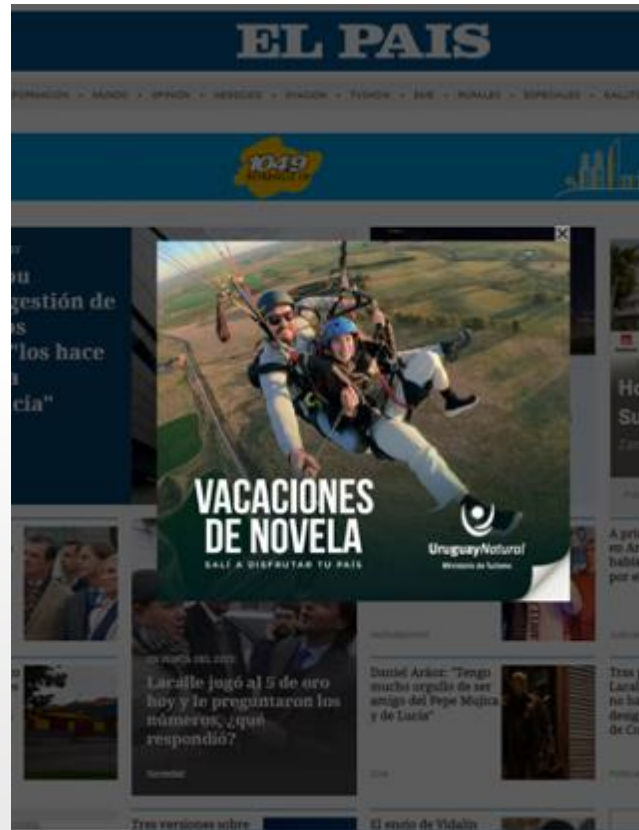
EL PAIS

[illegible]

104.9

ou
gestión de
os
"los hace
a
cia"

VACACIONES
DE NOVELA
SALÍ A DISFRUTAR TU PAÍS

UruguayNatural
Ministerio de Turismo

Ho
Su

A pri
en Ar
habi
por e

Lacalle jugó al 5 de oro hoy y le preguntaron los números, ¿qué respondió?

Daniel Arkor: "Tengo mucho orgullo de ser amigo del Pepe Mujica y de Lucía"

Tres
Lacal
no ha
desig
de Co

Tres versiones sobre

El envío de Vidalín